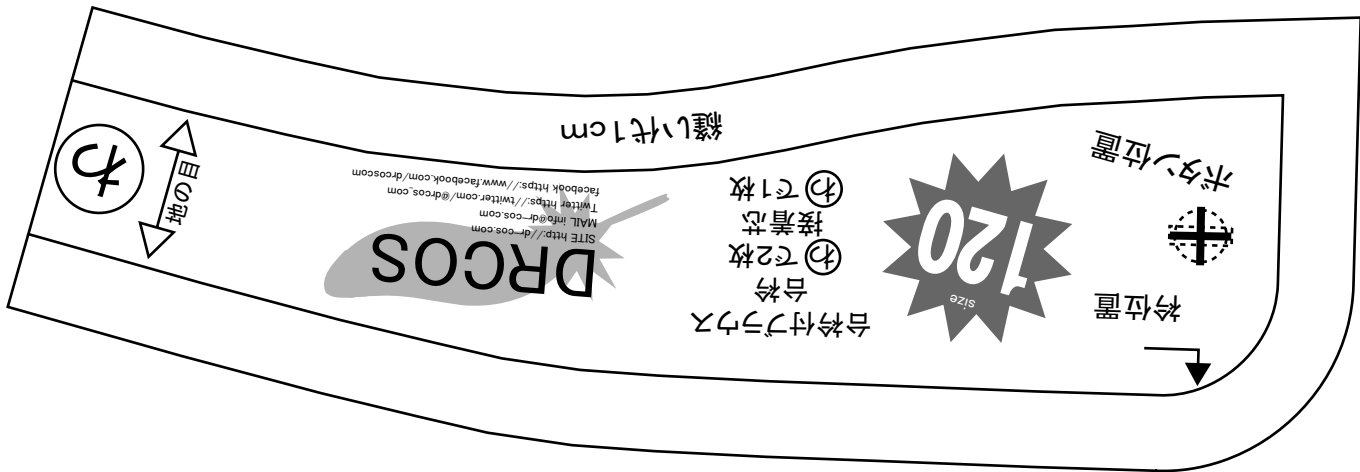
縫い代1cm

ボタン位置

衿位置

120
size

台衿付ブラウス
台衿
㋕で2枚
接着芯
㋕で1枚

DRCOS
SITE http://dr-cos.com
MAIL info@dr-cos.com
Twitter https://twitter.com/@drcos_com
facebook https://www.facebook.com/drcoscom

布目の線

㋻